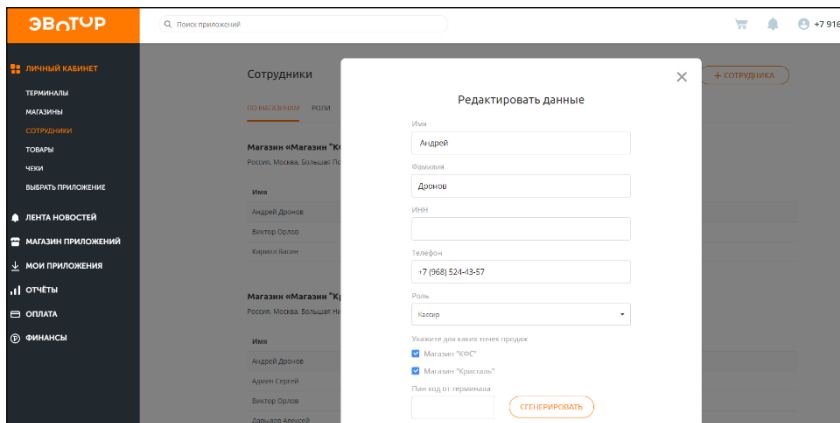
ЭВОТОР

Поиск приложений

+7 916

ЛИЧНЫЙ КАБИНЕТ
ТЕРМИНАЛЫ
МАГАЗИНЫ
СОТРУДНИКИ
ТОВАРЫ
ЧЕКИ
ВЫБРАТЬ ПРИЛОЖЕНИЕ
ЛЕНТА НОВОСТЕЙ
МАГАЗИН ПРИЛОЖЕНИЙ
МОИ ПРИЛОЖЕНИЯ
ОТЧЁТЫ
ОПЛАТА
ФИНАНСЫ

Сотрудники

+ СОТРУДНИКА

ПО МАГАЗИНАМ РОЛИ

Магазин «Магазин "КФ

Россия, Москва, Большая Пр

Имя
Андрей Дронов
Виктор Орлов
Кирилл Баган

Магазин «Магазин "Кр

Россия, Москва, Большая Н

Имя
Андрей Дронов
Адеим Сергей
Виктор Орлов
Дарьяро Алексей

Редактировать данные

Имя
Андрей
Фамилия
Дронов
ИНН

Телефон
+7 (968) 524-43-57
Роль
Кассир
Укажите для каких точек продаж
Магазин "КФС"
Магазин "Кристаль"
Пин код от терминала

СГЕНЕРИРОВАТЬ